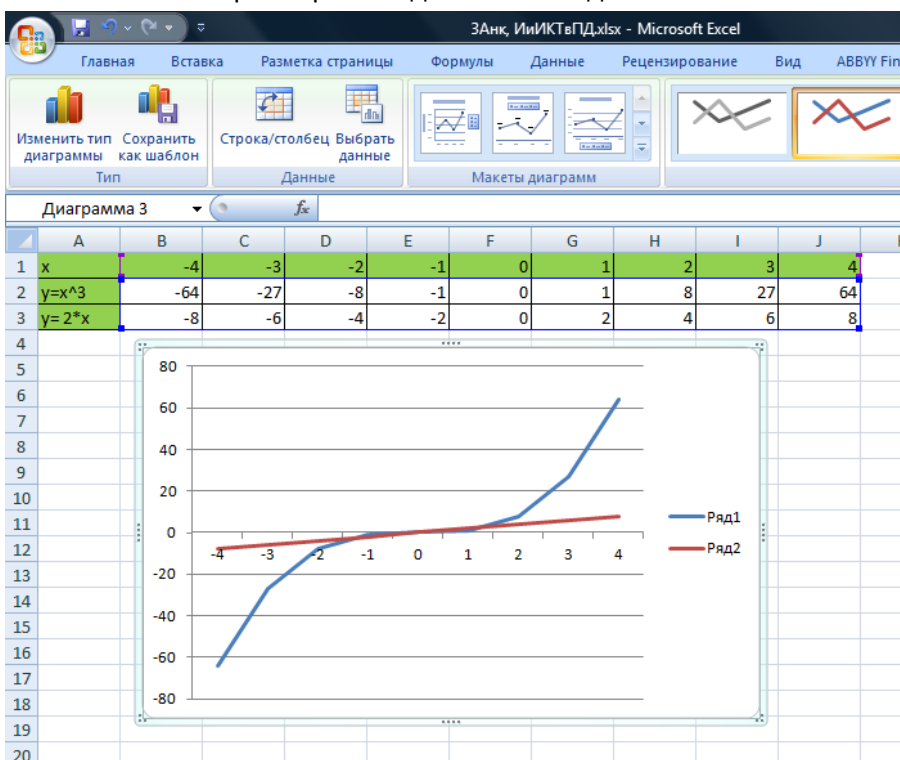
3Анк, ИиИКТвПД.xlsx - Microsoft Excel

Главная Вставка Разметка страницы Формулы Данные Рецензирование Вид ABBYY Fin

Изменить тип диаграммы Сохранить как шаблон
Тип
Строка/столбец Выбрать данные
Данные
Макеты диаграмм

Диаграмма 3 $f_x$

| | A | B | C | D | E | F | G | H | I | J |
|---|---|---|---|---|---|---|---|---|---|---|
| 1 | x | -4 | -3 | -2 | -1 | 0 | 1 | 2 | 3 | 4 |
| 2 | y=x^3 | -64 | -27 | -8 | -1 | 0 | 1 | 8 | 27 | 64 |
| 3 | y= 2*x | -8 | -6 | -4 | -2 | 0 | 2 | 4 | 6 | 8 |

4 5 6 7 8 9 10 11 12 13 14 15 16 17 18 19 20

80
60
40
20
0
-20
-40
-60
-80
-4 -3 -2 -1 0 1 2 3 4

Ряд1
Ряд2